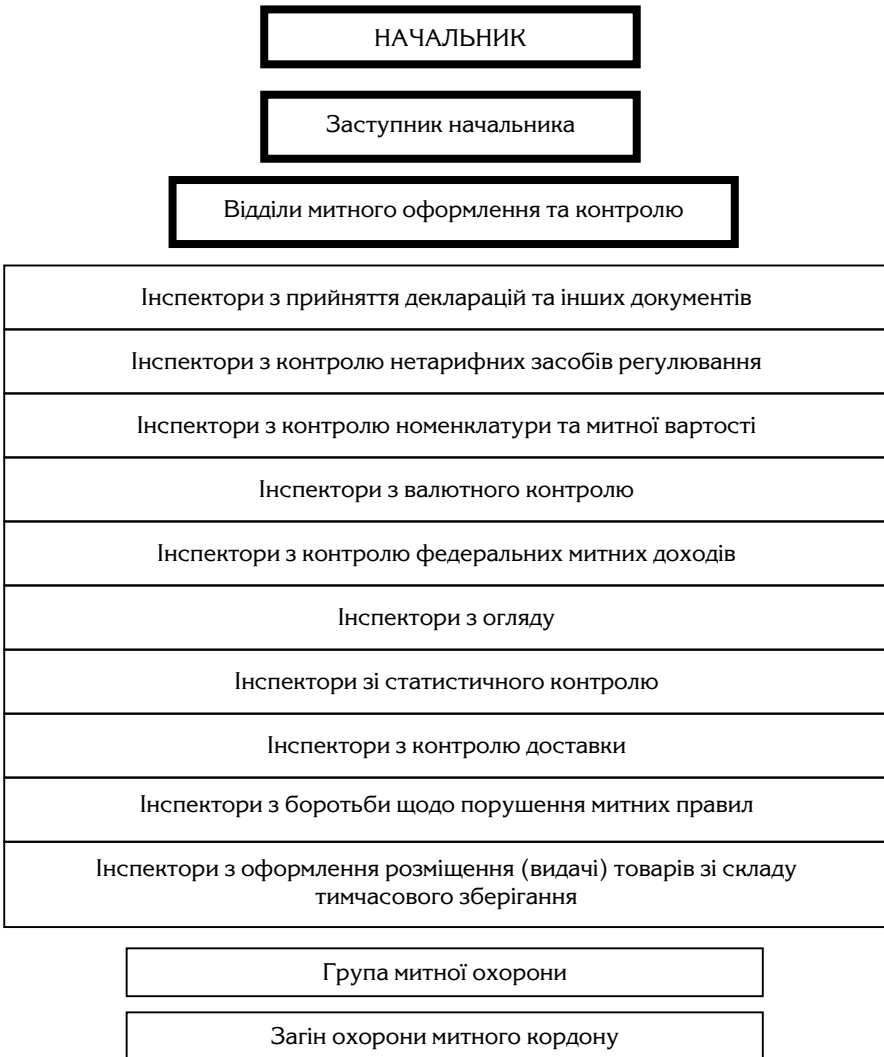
НАЧАЛЬНИК

Заступник начальника

Відділи митного оформлення та контролю

Інспектори з прийняття декларацій та інших документів

Інспектори з контролю нетарифних засобів регулювання

Інспектори з контролю номенклатури та митної вартості

Інспектори з валютного контролю

Інспектори з контролю федеральних митних доходів

Інспектори з огляду

Інспектори зі статистичного контролю

Інспектори з контролю доставки

Інспектори з боротьби щодо порушення митних правил

Інспектори з оформлення розміщення (видачі) товарів зі складу тимчасового зберігання

Група митної охорони

Загін охорони митного кордону